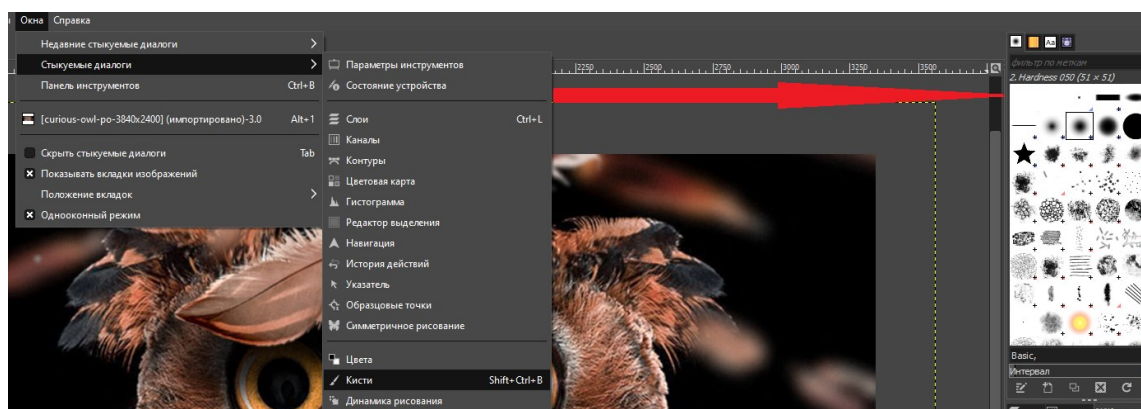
Окна Справка

Недавние стыкуемые диалоги
Стыкуемые диалоги
Панель инструментов Ctrl+B
[curious-owl-po-3840x2400] (импортировано)-3.0 Alt+1
Скрыть стыкуемые диалоги Tab
Показывать вкладки изображений
Положение вкладок
Однооконный режим

Параметры инструментов
Состояние устройства
Слои Ctrl+L
Каналы
Контуры
Цветовая карта
Гистограмма
Редактор выделения
Навигация
История действий
Указатель
Образцовые точки
Симметричное рисование
Цвета
Кисти Shift+Ctrl+B
Динамика рисования

2250 2500 2750 3000 3250 3500

фильтр по меткам
2. Hardness 050 (51 × 51)
Basic,
Интервал